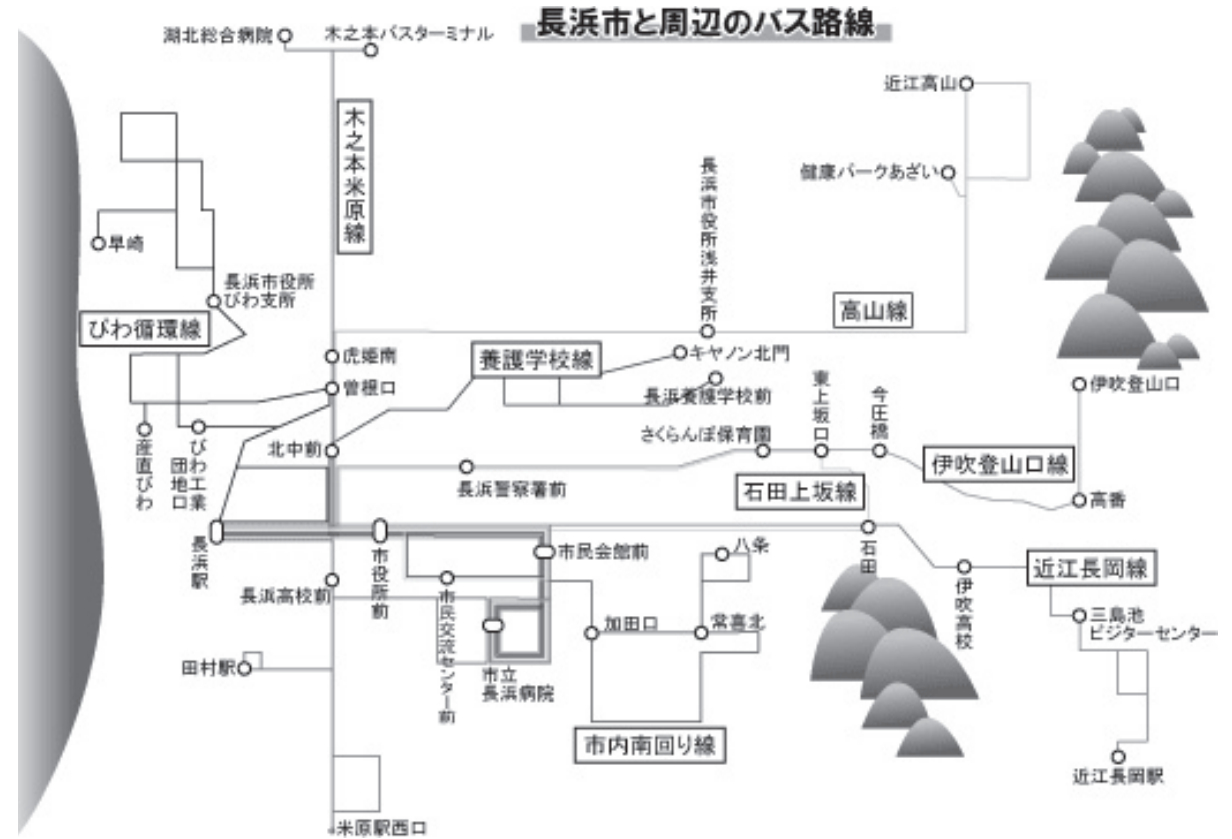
長浜市と周辺のバス路線

湖北総合病院
木之本バスターミナル
木之本米原線
近江高山
健康パークあざい
長浜市役所浅井支所
早崎
長浜市役所びわ支所
びわ循環線
高山線
虎姫南
養護学校線
キヤノン北門
曽根口
長浜養護学校前
伊吹登山口
東上坂口
今荘橋
産直びわ
びわ工業団地口
さくらんぼ保育園
北中前
長浜警察署前
伊吹登山口線
石田上坂線
高番
長浜駅
市役所前
市民会館前
石田
八条
伊吹高校
近江長岡線
長浜高校前
市民交流センター前
加田口
常喜北
三島池ビジターセンター
田村駅
市立長浜病院
市内南回り線
近江長岡駅
米原駅西口